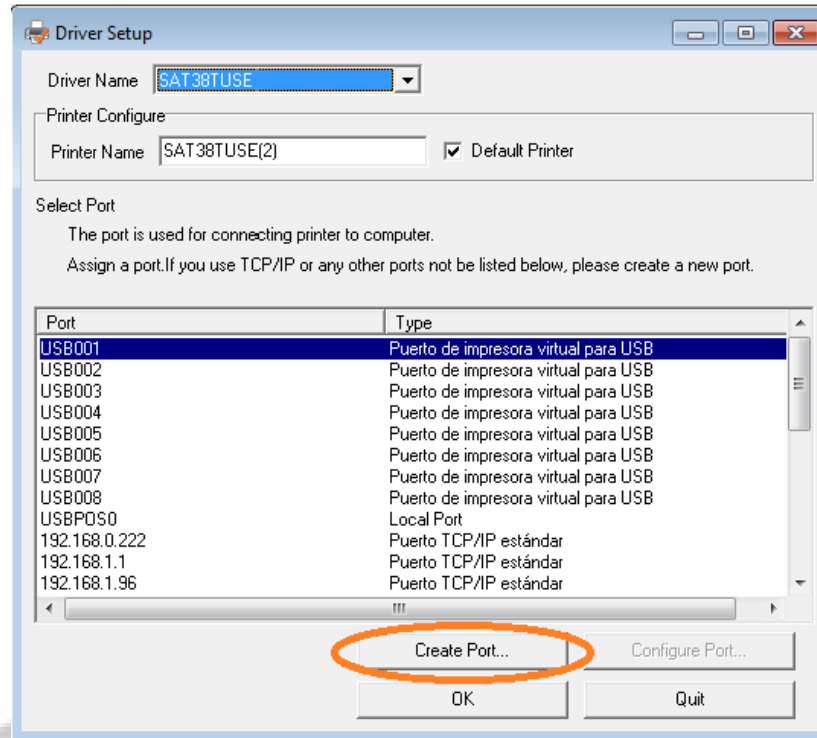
Driver Setup

Driver Name SAT38TUSE

Printer Configure

Printer Name SAT38TUSE(2)

Default Printer

Select Port

The port is used for connecting printer to computer.

Assign a port.If you use TCP/IP or any other ports not be listed below, please create a new port.

| Port | Type |
|---|---|
| USB001 | Puerto de impresora virtual para USB |
| USB002 | Puerto de impresora virtual para USB |
| USB003 | Puerto de impresora virtual para USB |
| USB004 | Puerto de impresora virtual para USB |
| USB005 | Puerto de impresora virtual para USB |
| USB006 | Puerto de impresora virtual para USB |
| USB007 | Puerto de impresora virtual para USB |
| USB008 | Puerto de impresora virtual para USB |
| USBPOS0 | Local Port |
| 192.168.0.222 | Puerto TCP/IP estándar |
| 192.168.1.1 | Puerto TCP/IP estándar |
| 192.168.1.96 | Puerto TCP/IP estándar |

Create Port...

Configure Port...

OK

Quit